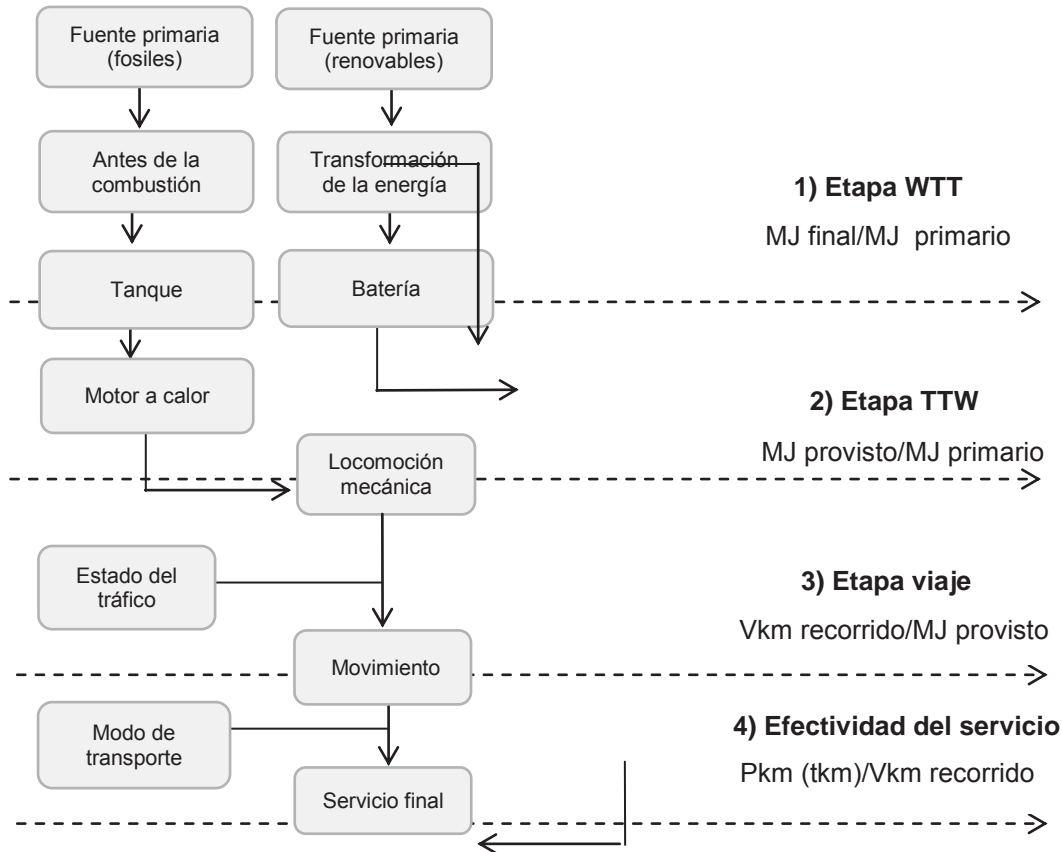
Fuente primaria (fosiles)

Fuente primaria (renovables)

Antes de la combustión

Transformación de la energía

1) Etapa WTT

MJ final/MJ primario

Tanque

Batería

Motor a calor

2) Etapa TTW

MJ provisto/MJ primario

Locomoción mecánica

Estado del tráfico

3) Etapa viaje

Vkm recorrido/MJ provisto

Movimiento

Modo de transporte

4) Efectividad del servicio

Pkm (tkm)/Vkm recorrido

Servicio final